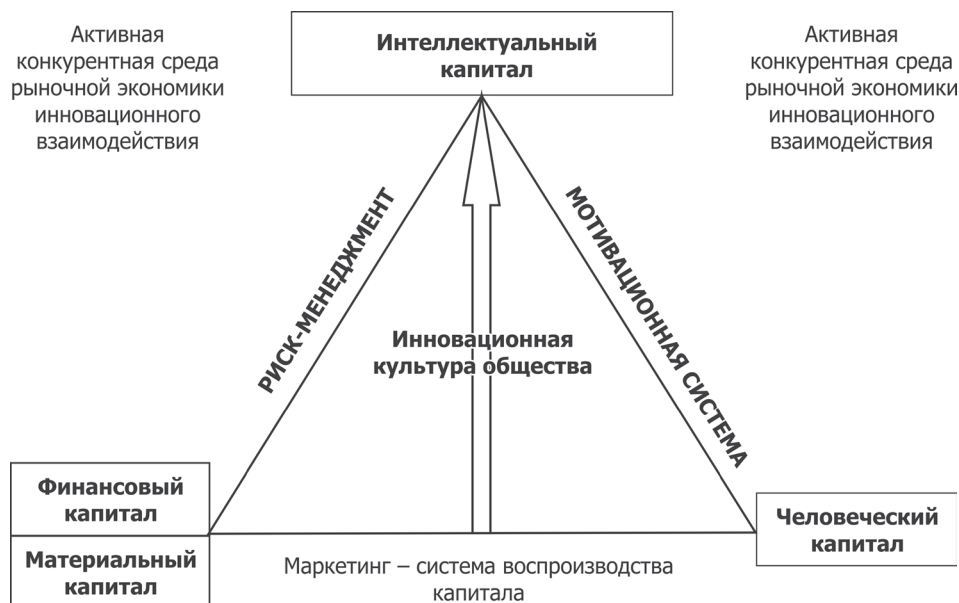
Активная конкурентная среда рыночной экономики инновационного взаимодействия

Интеллектуальный капитал

Активная конкурентная среда рыночной экономики инновационного взаимодействия

РИСК-МЕНЕДЖМЕНТ

МОТИВАЦИОННАЯ СИСТЕМА

Инновационная культура общества

Финансовый капитал

Материальный капитал

Человеческий капитал

Маркетинг – система воспроизводства капитала